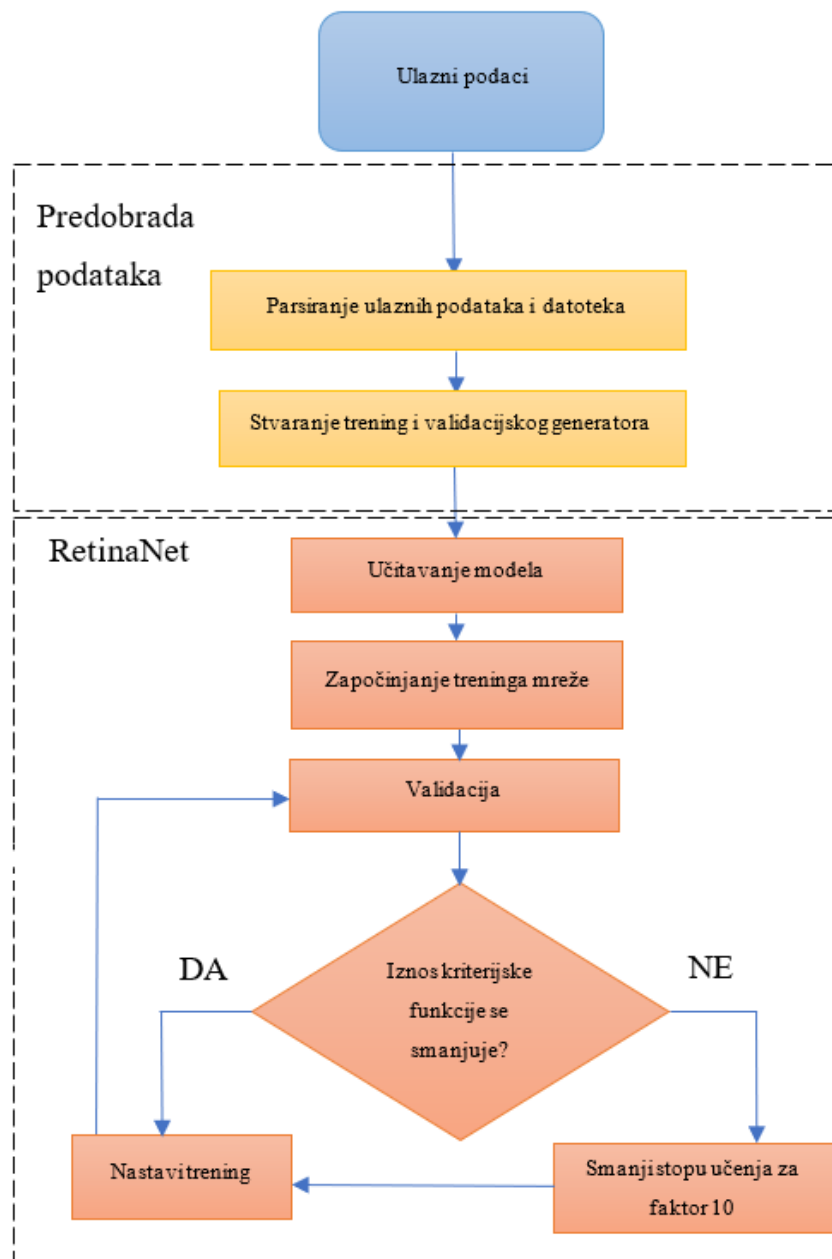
Ulazni podaci

Predobrada podataka

Parsiranje ulaznih podataka i datoteka

Stvaranje trening i validacijskog generatora

RetinaNet

Učitavanje modela

Započinjanje treninga mreže

Validacija

DA

Iznos kriterijske funkcije se smanjuje?

NE

Nastavi trening

Smanji stopu učenja za faktor 10